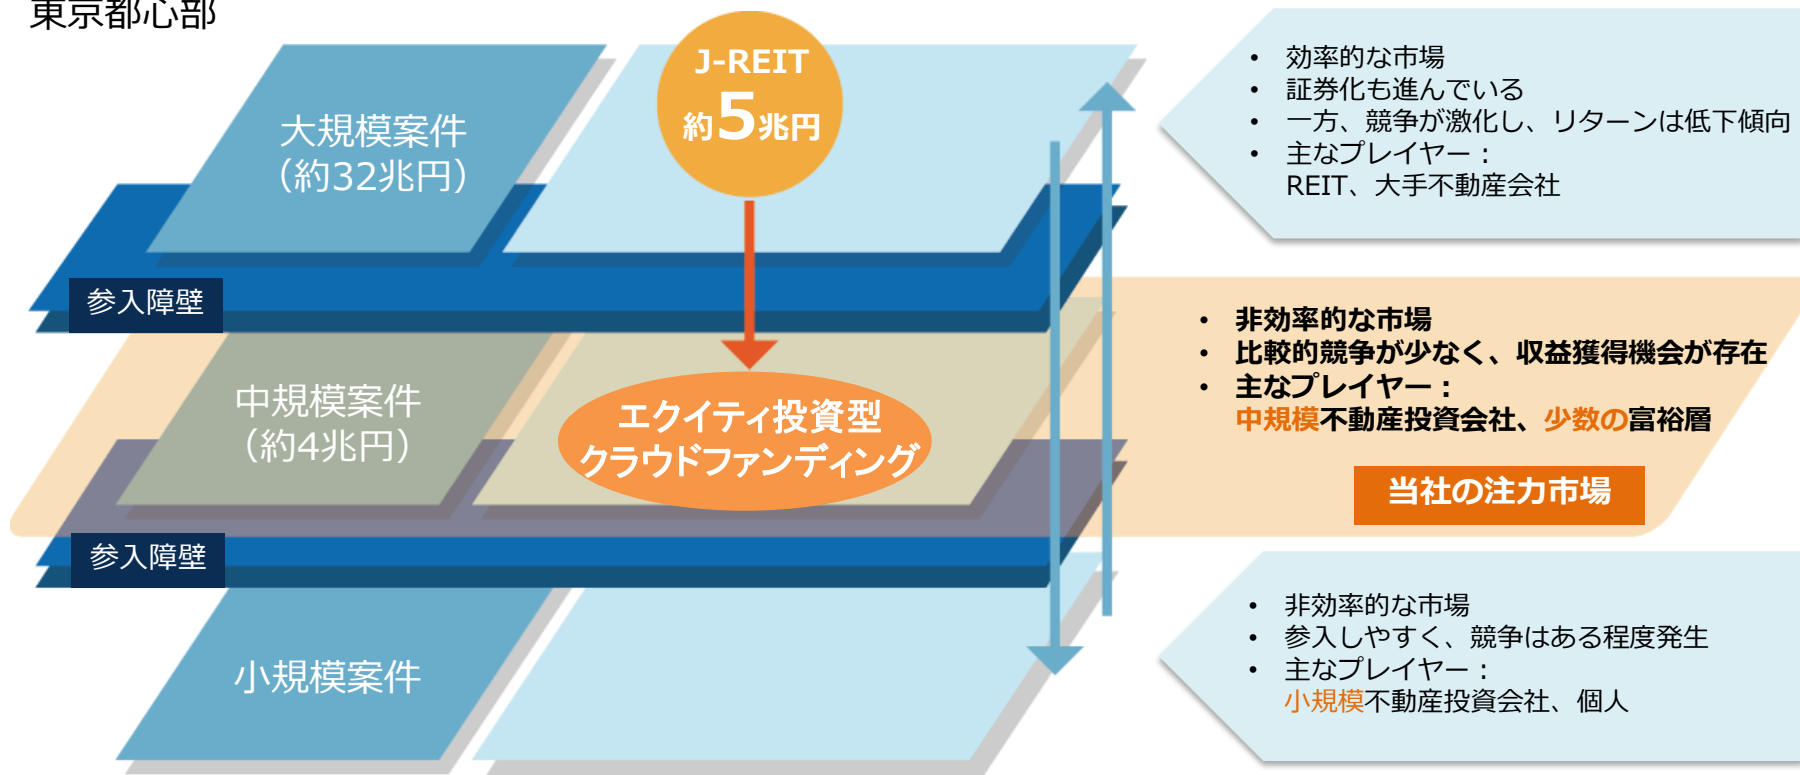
東京都心部

大規模案件
（約32兆円）

J-REIT
約5兆円

- 効率的な市場
- 証券化も進んでいる
- 一方、競争が激化し、リターンは低下傾向
- 主なプレイヤー：
REIT、大手不動産会社

参入障壁

中規模案件
（約4兆円）

エクイティ投資型
クラウドファンディング

- 非効率的な市場
- 比較的競争が少なく、収益獲得機会が存在
- 主なプレイヤー：
中規模不動産投資会社、少数の富裕層

当社の注力市場

参入障壁

小規模案件

- 非効率的な市場
- 参入しやすく、競争はある程度発生
- 主なプレイヤー：
小規模不動産投資会社、個人